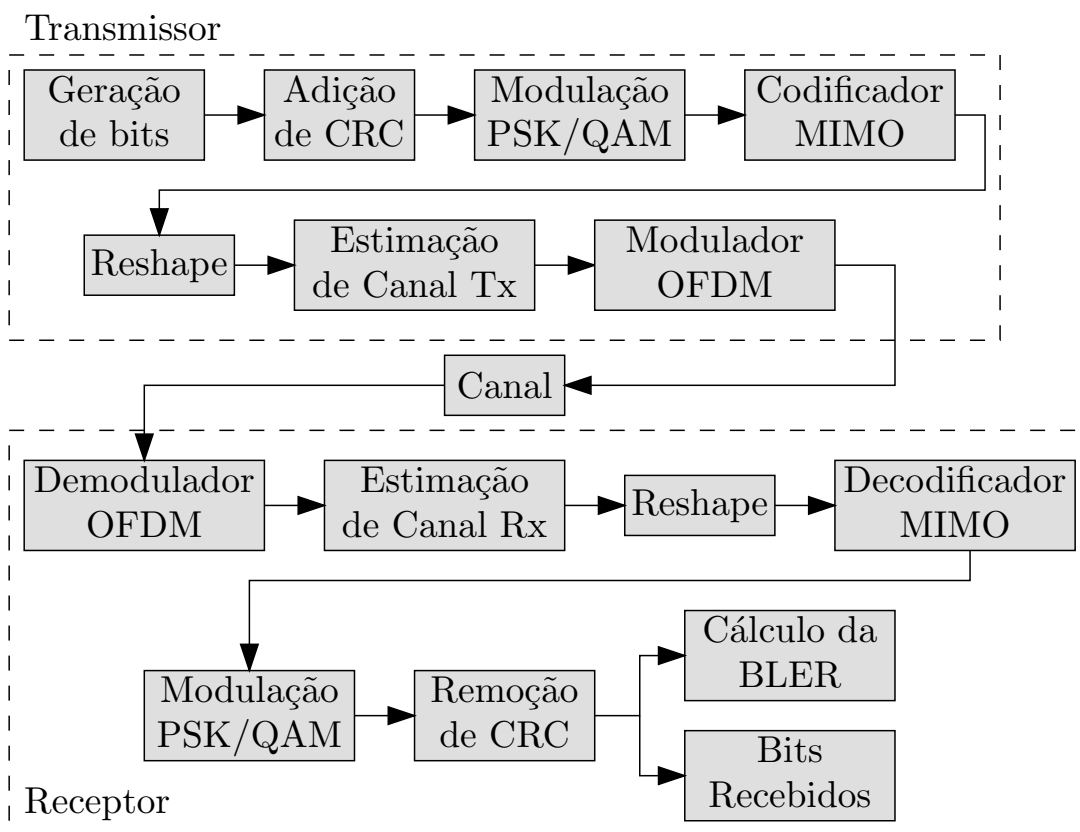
Transmissor

Geração de bits

Adição de CRC

Modulação PSK/QAM

Codificador MIMO

Reshape

Estimação de Canal Tx

Modulador OFDM

Canal

Demodulador OFDM

Estimação de Canal Rx

Reshape

Decodificador MIMO

Modulação PSK/QAM

Remoção de CRC

Cálculo da BLER

Bits Recebidos

Receptor